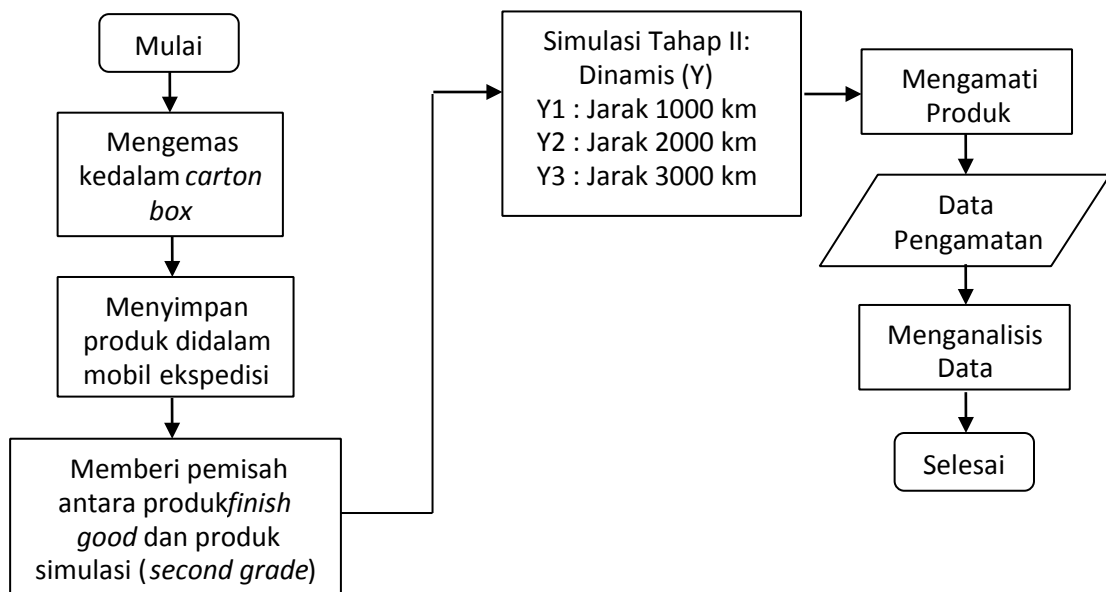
Mulai

Mengemas kedalam *carton box*

Menyimpan produk didalam mobil ekspedisi

Memberi pemisah antara produk*finish good* dan produk simulasi (*second grade*)

Simulasi Tahap II: Dinamis (Y)
Y1 : Jarak 1000 km
Y2 : Jarak 2000 km
Y3 : Jarak 3000 km

Mengamati Produk

Data Pengamatan

Menganalisis Data

Selesai